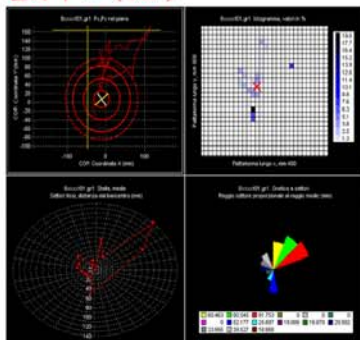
Bosco05.gr1 Fx,Fy estpiano

COP Coordinata Y (mm)

COP Coordinata X (mm)

-100 0 100

Bosco05.gr1 Istogramma, valori in %

Piattaforma lungo y, mm 400

Piattaforma lungo x, mm 400

Bosco05.gr1 Stato, medie
Settori fissi, distanza dal baricentro (mm)

Bosco05.gr1 Grafico a settori
Raggio settore proporzionale al raggio medio (mm)

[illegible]